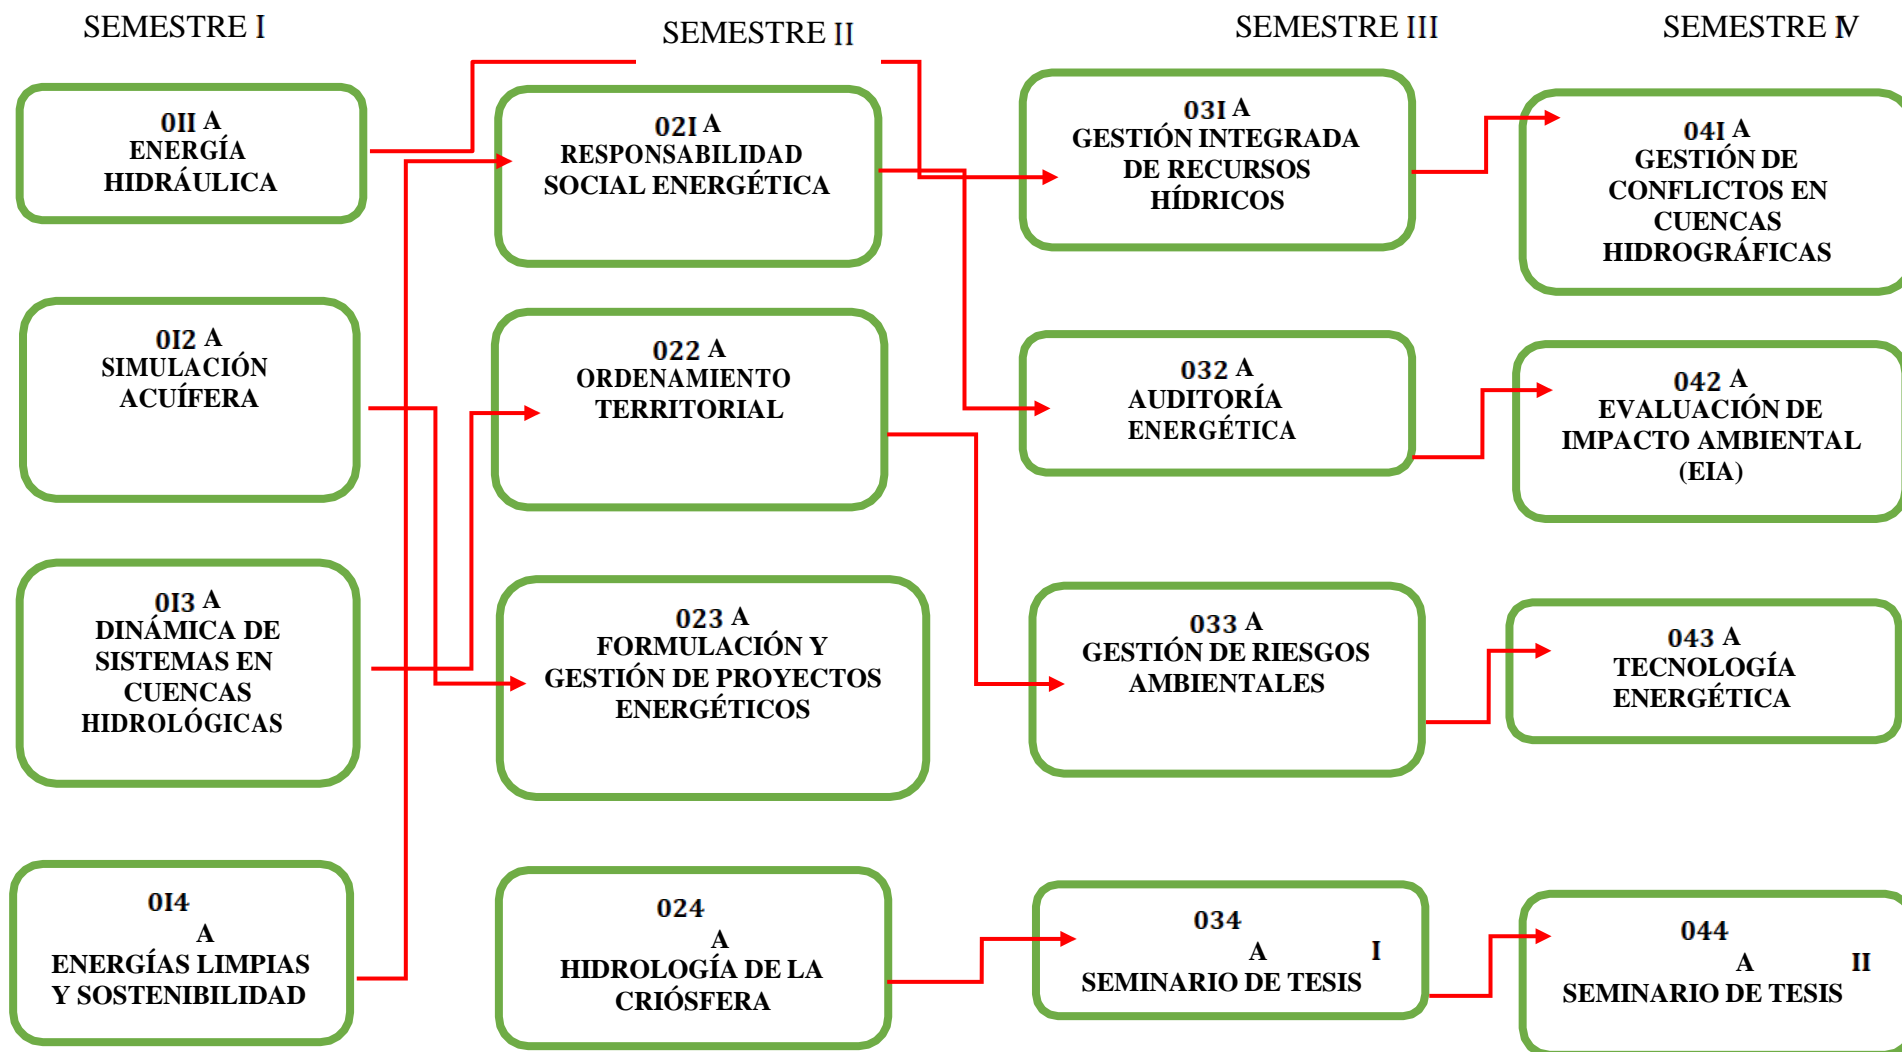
SEMESTRE I

SEMESTRE II

SEMESTRE III

SEMESTRE IV

0II A
ENERGÍA
HIDRÁULICA

021 A
RESPONSABILIDAD
SOCIAL ENERGÉTICA

031 A
GESTIÓN INTEGRADA
DE RECURSOS
HÍDRICOS

041 A
GESTIÓN DE
CONFLICTOS EN
CUENCAS
HIDROGRÁFICAS

012 A
SIMULACIÓN
ACUÍFERA

022 A
ORDENAMIENTO
TERRITORIAL

032 A
AUDITORÍA
ENERGÉTICA

042 A
EVALUACIÓN DE
IMPACTO AMBIENTAL
(EIA)

013 A
DINÁMICA DE
SISTEMAS EN
CUENCAS
HIDROLÓGICAS

023 A
FORMULACIÓN Y
GESTIÓN DE PROYECTOS
ENERGÉTICOS

033 A
GESTIÓN DE RIESGOS
AMBIENTALES

043 A
TECNOLOGÍA
ENERGÉTICA

014
A
ENERGÍAS LIMPIAS
Y SOSTENIBILIDAD

024
A
HIDROLOGÍA DE LA
CRIÓSFERA

034
A I
SEMINARIO DE TESIS

044
A II
SEMINARIO DE TESIS